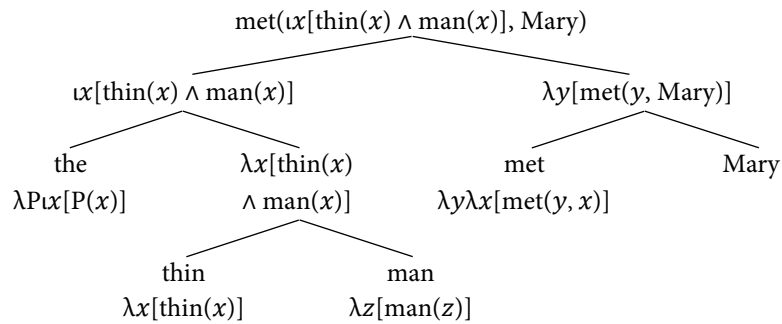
$\text{met}(\iota x[\text{thin}(x) \wedge \text{man}(x)], \text{Mary})$

$\iota x[\text{thin}(x) \wedge \text{man}(x)]$

$\lambda y[\text{met}(y, \text{Mary})]$

the
$\lambda P \iota x[P(x)]$

$\lambda x[\text{thin}(x)$
$\wedge \text{man}(x)]$

met
$\lambda y \lambda x[\text{met}(y, x)]$

Mary

thin
$\lambda x[\text{thin}(x)]$

man
$\lambda z[\text{man}(z)]$